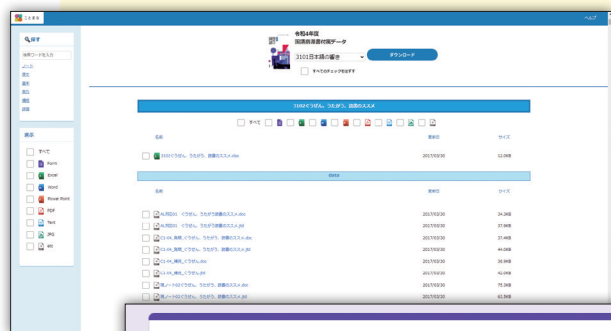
ことまる

ヘルプ

探す

キーワードを入力

上位
選択
書写
国語
構成
詳細

表示

すべて
Form
Excel
Word
Power Point
PDF
Text
JPG
etc

令和4年度
国語教着資材データ

3101日本語の響き

ダウンロード

すべてのチェックをはずす

3102ぐうぜん、うたがう、読書のススメ

すべて

名前 更新日 サイズ

3102ぐうぜん、うたがう、読書のススメ.xlsx 2017/03/20 22.0KB

data

名前 更新日 サイズ

AL対応01 ぐうぜん、うたがう読書のススメ.doc 2017/03/20 24.3KB
AL対応01 ぐうぜん、うたがう読書のススメ.jtd 2017/03/20 31.9KB
CS-ON_板書_ぐうぜん、うたがう、読書のススメ.doc 2017/03/20 21.4KB
CS-ON_板書_ぐうぜん、うたがう、読書のススメ.jtd 2017/03/20 44.0KB
CS-ON_構成_ぐうぜん.doc 2017/03/20 35.9KB
CS-ON_構成_ぐうぜん.jtd 2017/03/20 42.0KB
学ノート02 ぐうぜん、うたがう、読書のススメ.doc 2017/03/20 75.3KB
学ノート02 ぐうぜん、うたがう、読書のススメ.jtd 2017/03/20 63.8KB